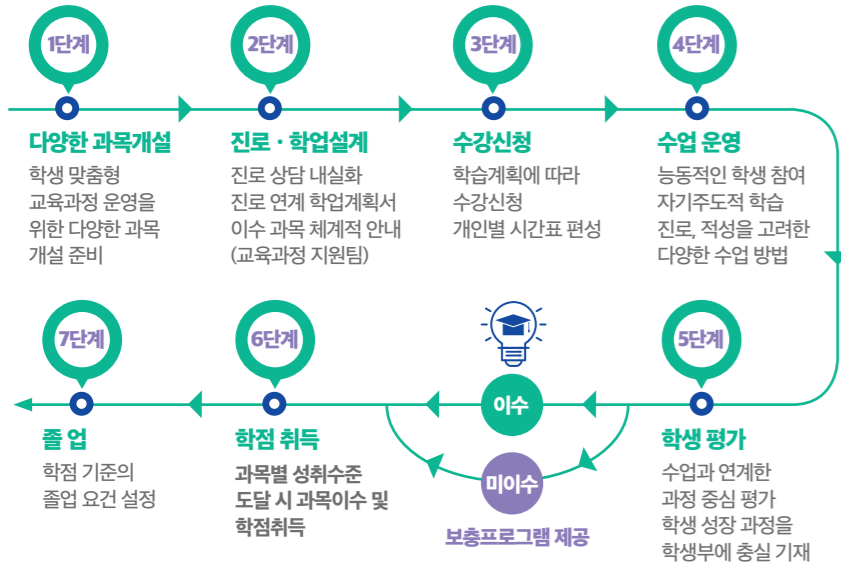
1단계

다양한 과목개설

학생 맞춤형 교육과정 운영을 위한 다양한 과목 개설 준비

2단계

진로 · 학업설계

진로 상담 내실화 진로 연계 학업계획서 이수 과목 체계적 안내 (교육과정 지원팀)

3단계

수강신청

학습계획에 따라 수강신청 개인별 시간표 편성

4단계

수업 운영

능동적인 학생 참여 자기주도적 학습 진로, 적성을 고려한 다양한 수업 방법

7단계

졸 업

학점 기준의 졸업 요건 설정

6단계

학점 취득

과목별 성취수준 도달 시 과목이수 및 학점취득

이수

미이수

보충프로그램 제공

5단계

학생 평가

수업과 연계한 과정 중심 평가 학생 성장 과정을 학생부에 충실 기재